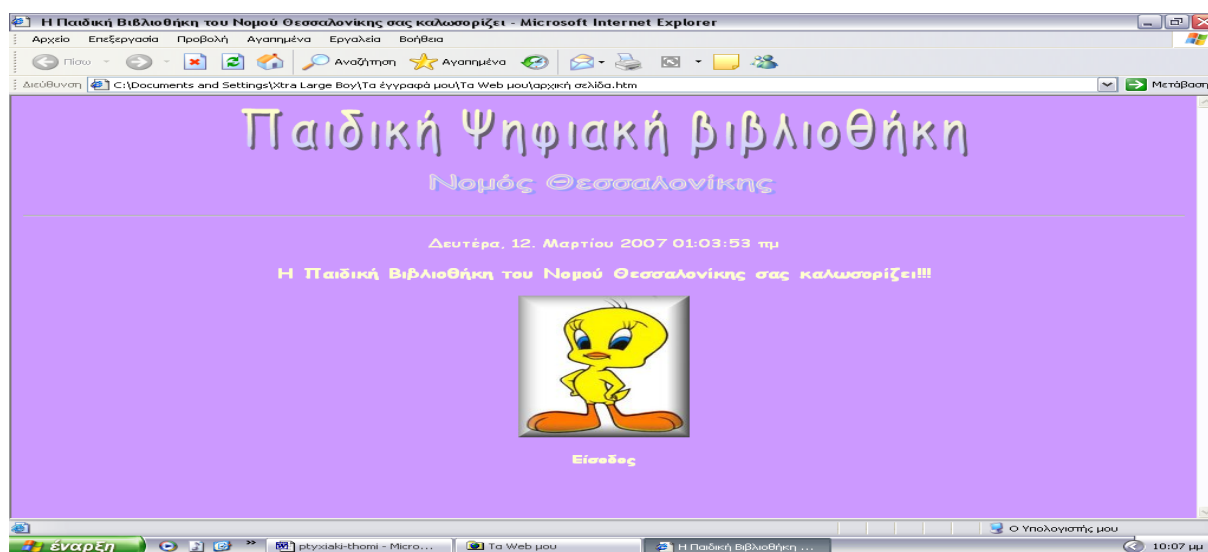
Η Παιδική Βιβλιοθήκη του Νομού Θεσσαλονίκης σας καλωσορίζει - Microsoft Internet Explorer

Αρχείο Επεξεργασία Προβολή Αγαπημένα Εργαλεία Βοήθεια

Πίσω Αναζήτηση Αγαπημένα

Διεύθυνση C:\Documents and Settings\Xtra Large Boy\Τα έγγραφά μου\Τα Web μου\αρχική σελίδα.htm Μετάβαση

Παιδική Ψηφιακή βιβλιοθήκη

Νομός Θεσσαλονίκης

Δευτέρα, 12. Μαρτίου 2007 01:03:53 πμ

Η Παιδική Βιβλιοθήκη του Νομού Θεσσαλονίκης σας καλωσορίζει!!!

Είσοδος

Ο Υπολογιστής μου

έναρξη ptyxiaki-thomi - Micro... Τα Web μου Η Παιδική Βιβλιοθήκη ... 10:07 μμ